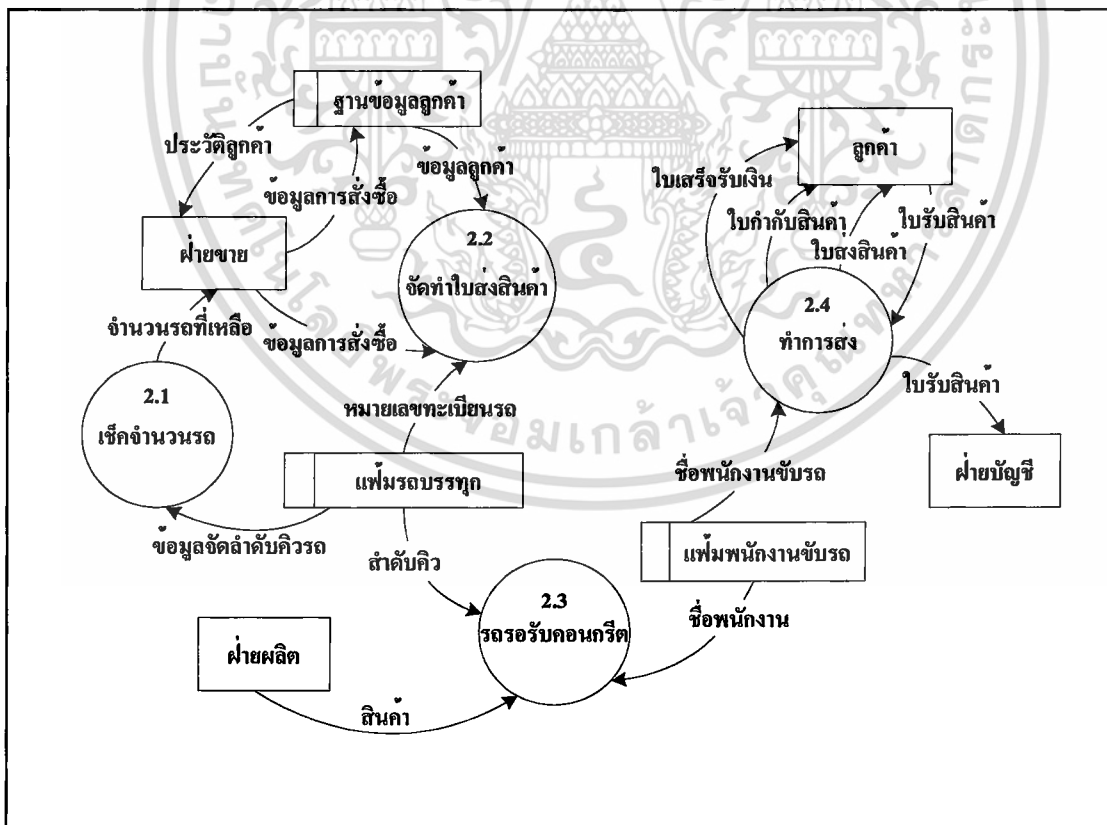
ฐานข้อมูลลูกค้า

ประวัติลูกค้า

ข้อมูลลูกค้า

ข้อมูลการสั่งซื้อ

ฝ่ายขาย

2.2
จัดทำใบส่งสินค้า

จำนวนรถที่เหลือ

ข้อมูลการสั่งซื้อ

2.1
เช็คจำนวนรถ

หมายเลขทะเบียนรถ

แฟ้มรถบรรทุก

ข้อมูลจัดลำดับคิวรถ

ลำดับคิว

ลูกค้า

ใบเสร็จรับเงิน

ใบกำกับสินค้า

ใบส่งสินค้า

ใบรับสินค้า

2.4
ทำการส่ง

ใบรับสินค้า

ฝ่ายบัญชี

ชื่อพนักงานขับรถ

แฟ้มพนักงานขับรถ

ชื่อพนักงาน

2.3
รถรอรับคอนกรีต

ฝ่ายผลิต

สินค้า